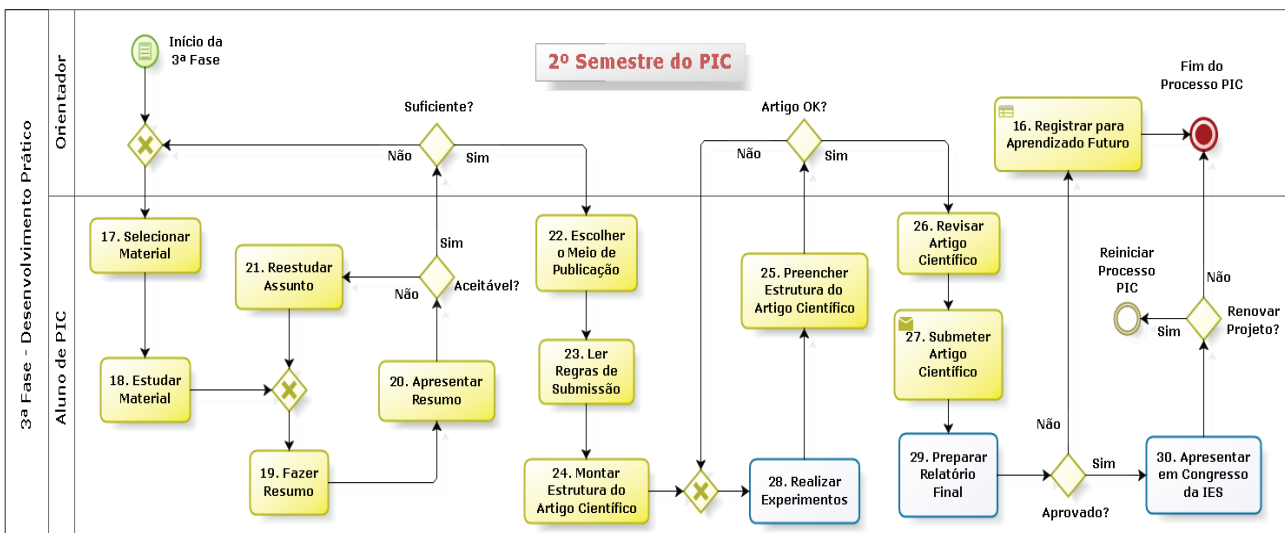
3ª Fase - Desenvolvimento Prático

Orientador

Aluno de PIC

Início da 3ª Fase

2º Semestre do PIC

Suficiente?

Não

Sim

Artigo OK?

Não

Sim

Fim do Processo PIC

16. Registrar para Aprendizado Futuro

17. Selecionar Material

21. Reestudar Assunto

Sim

Não

Aceitável?

22. Escolher o Meio de Publicação

25. Preencher Estrutura do Artigo Científico

26. Revisar Artigo Científico

Reiniciar Processo PIC

Não

Renovar Projeto?

Sim

27. Submeter Artigo Científico

18. Estudar Material

20. Apresentar Resumo

23. Ler Regras de Submissão

Não

19. Fazer Resumo

24. Montar Estrutura do Artigo Científico

28. Realizar Experimentos

29. Preparar Relatório Final

Sim

Aprovado?

30. Apresentar em Congresso da IES